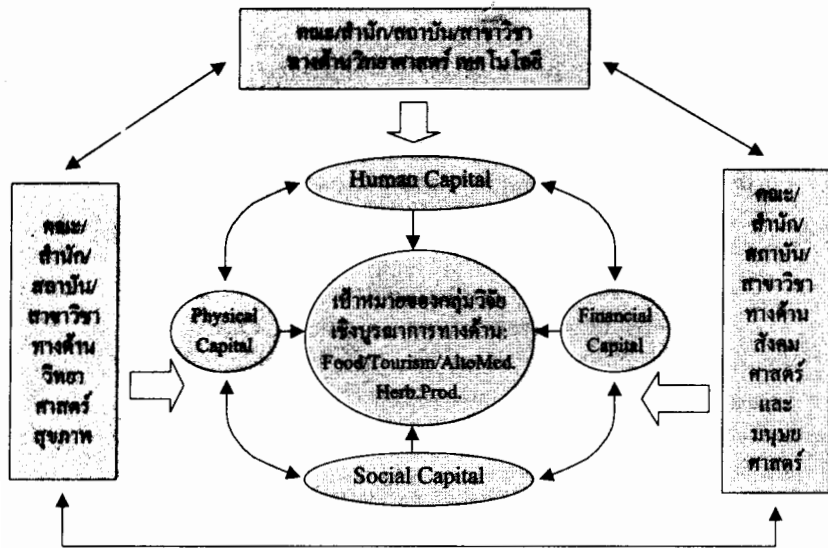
คณะ/สำนัก/สถาบัน/สาขาวิชา ทางด้านวิทยาศาสตร์ เทคโนโลยี

คณะ/สำนัก/สถาบัน/สาขาวิชาทางด้านวิทยาศาสตร์สุขภาพ

Human Capital

Physical Capital

เป้าหมายของกลุ่มวิจัยเชิงบูรณาการทางด้าน: Food/Tourism/AlteMed. Herb.Prod.

Financial Capital

Social Capital

คณะ/สำนัก/สถาบัน/สาขาวิชาทางด้านสังคมศาสตร์และมนุษยศาสตร์